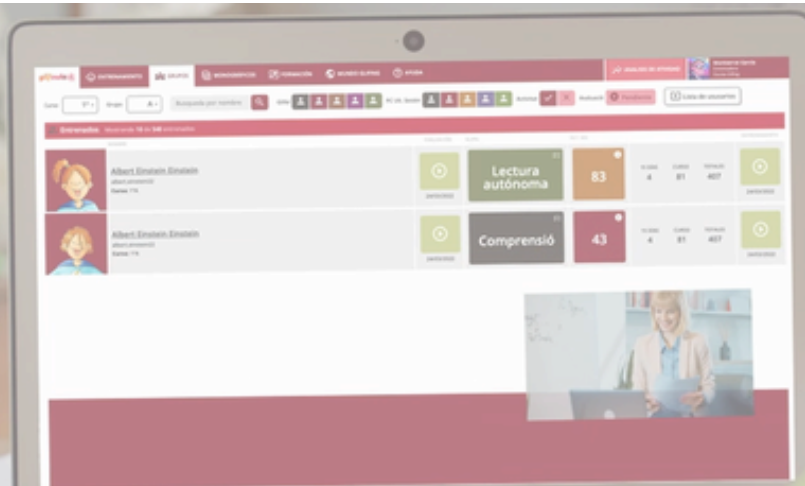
ENTRENAMIENTO GRUPOS MONOGRÁFICOS FORMACIÓN MUNDO GLIFING AYUDA

ANÁLISIS DE ESTUDIO

Curso Grupo A Búsqueda por nombre Lista de usuarios

Entrenados

Albert Einstein Einstein

Lectura autónoma

83

4 81 407

Albert Einstein Einstein

Comprensió

43

4 81 407